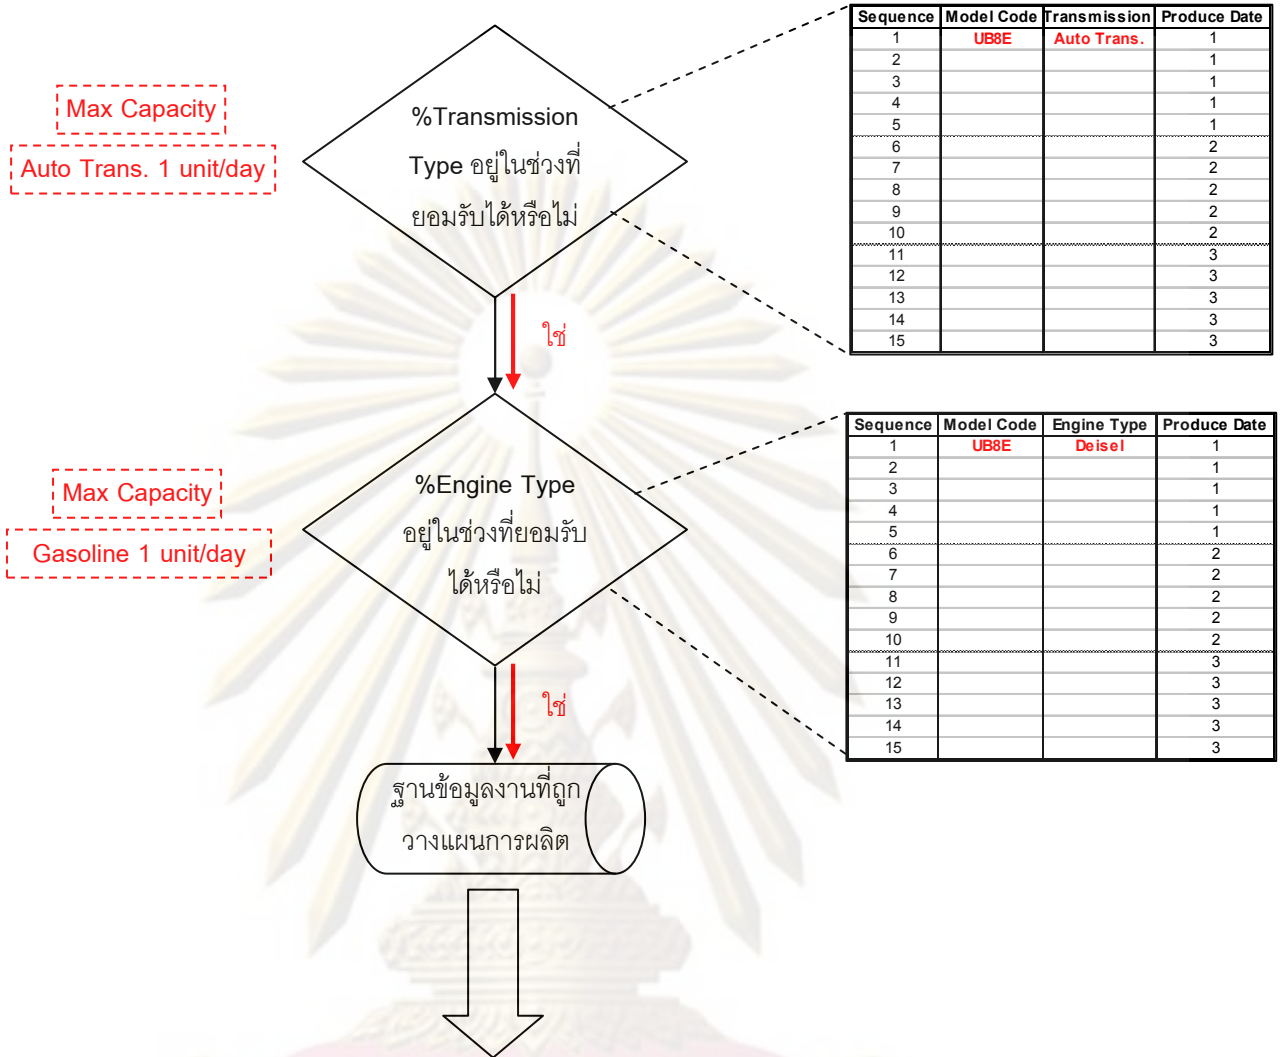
Max Capacity

Auto Trans. 1 unit/day

%Transmission Type อยู่ในช่วงที่ยอมรับได้หรือไม่

| Sequence | Model Code | Transmission | Produce Date |
|---|---|---|---|
| 1 | UB8E | Auto Trans. | 1 |
| 2 | | | 1 |
| 3 | | | 1 |
| 4 | | | 1 |
| 5 | | | 1 |
| 6 | | | 2 |
| 7 | | | 2 |
| 8 | | | 2 |
| 9 | | | 2 |
| 10 | | | 2 |
| 11 | | | 3 |
| 12 | | | 3 |
| 13 | | | 3 |
| 14 | | | 3 |
| 15 | | | 3 |

ใช่

Max Capacity

Gasoline 1 unit/day

%Engine Type อยู่ในช่วงที่ยอมรับได้หรือไม่

| Sequence | Model Code | Engine Type | Produce Date |
|---|---|---|---|
| 1 | UB8E | Deisel | 1 |
| 2 | | | 1 |
| 3 | | | 1 |
| 4 | | | 1 |
| 5 | | | 1 |
| 6 | | | 2 |
| 7 | | | 2 |
| 8 | | | 2 |
| 9 | | | 2 |
| 10 | | | 2 |
| 11 | | | 3 |
| 12 | | | 3 |
| 13 | | | 3 |
| 14 | | | 3 |
| 15 | | | 3 |

ใช่

ฐานข้อมูลงานที่ถูกวางแผนการผลิต